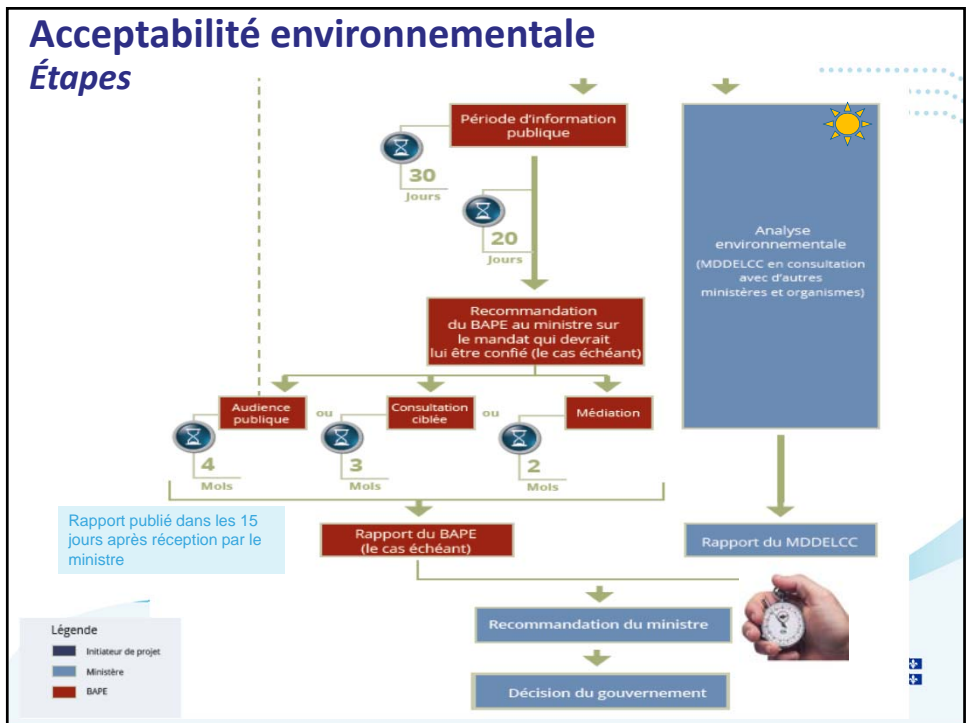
Acceptabilité environnementale
Étapes

Période d'information publique

30
Jours

20
Jours

Analyse environnementale
(MDDELCC en consultation avec d'autres ministères et organismes)

Recommandation du BAPE au ministre sur le mandat qui devrait lui être confié (le cas échéant)

Audience publique
ou
Consultation ciblée
ou
Médiation

4
Mois

3
Mois

2
Mois

Rapport publié dans les 15 jours après réception par le ministre

Rapport du BAPE (le cas échéant)

Rapport du MDDELCC

Recommandation du ministre

Décision du gouvernement

Légende
Initiateur de projet
Ministère
BAPE